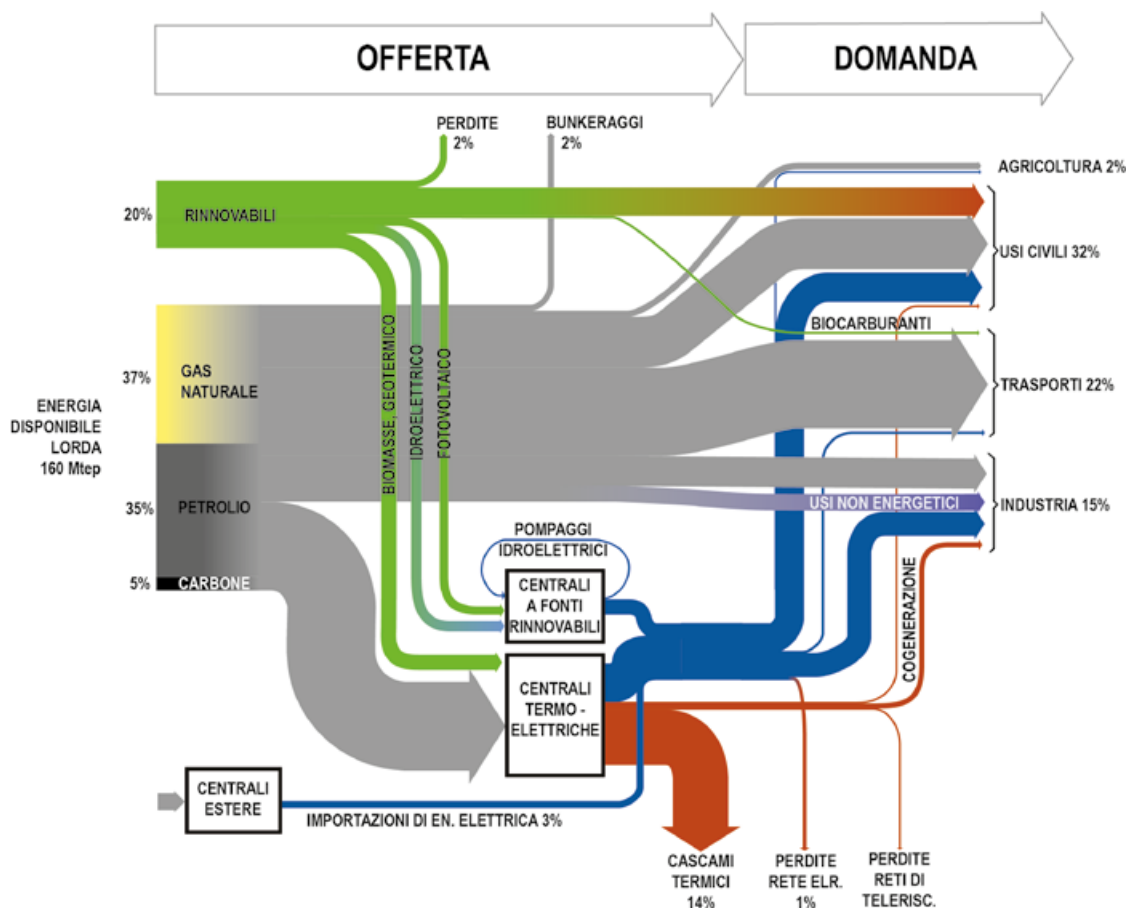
OFFERTA

DOMANDA

PERDITE 2%

BUNKERAGGI 2%

AGRICOLTURA 2%

20%

RINNOVABILI

USI CIVILI 32%

BIOCARBURANTI

37%

GAS NATURALE

TRASPORTI 22%

ENERGIA DISPONIBILE LORDA 160 Mtep

BIOMASSE, GEOTERMICO

IDROELETTRICO

FOTOVOLTAICO

35%

PETROLIO

USI NON ENERGETICI

INDUSTRIA 15%

POMPAGGI IDROELETTRICI

5%

CARBONE

CENTRALI A FONTI RINNOVABILI

COGENERAZIONE

CENTRALI TERMO - ELETTRICHE

CENTRALI ESTERE

IMPORTAZIONI DI EN. ELETTRICA 3%

CASCAMI TERMICI 14%

PERDITE RETE ELR. 1%

PERDITE RETI DI TELERISC.